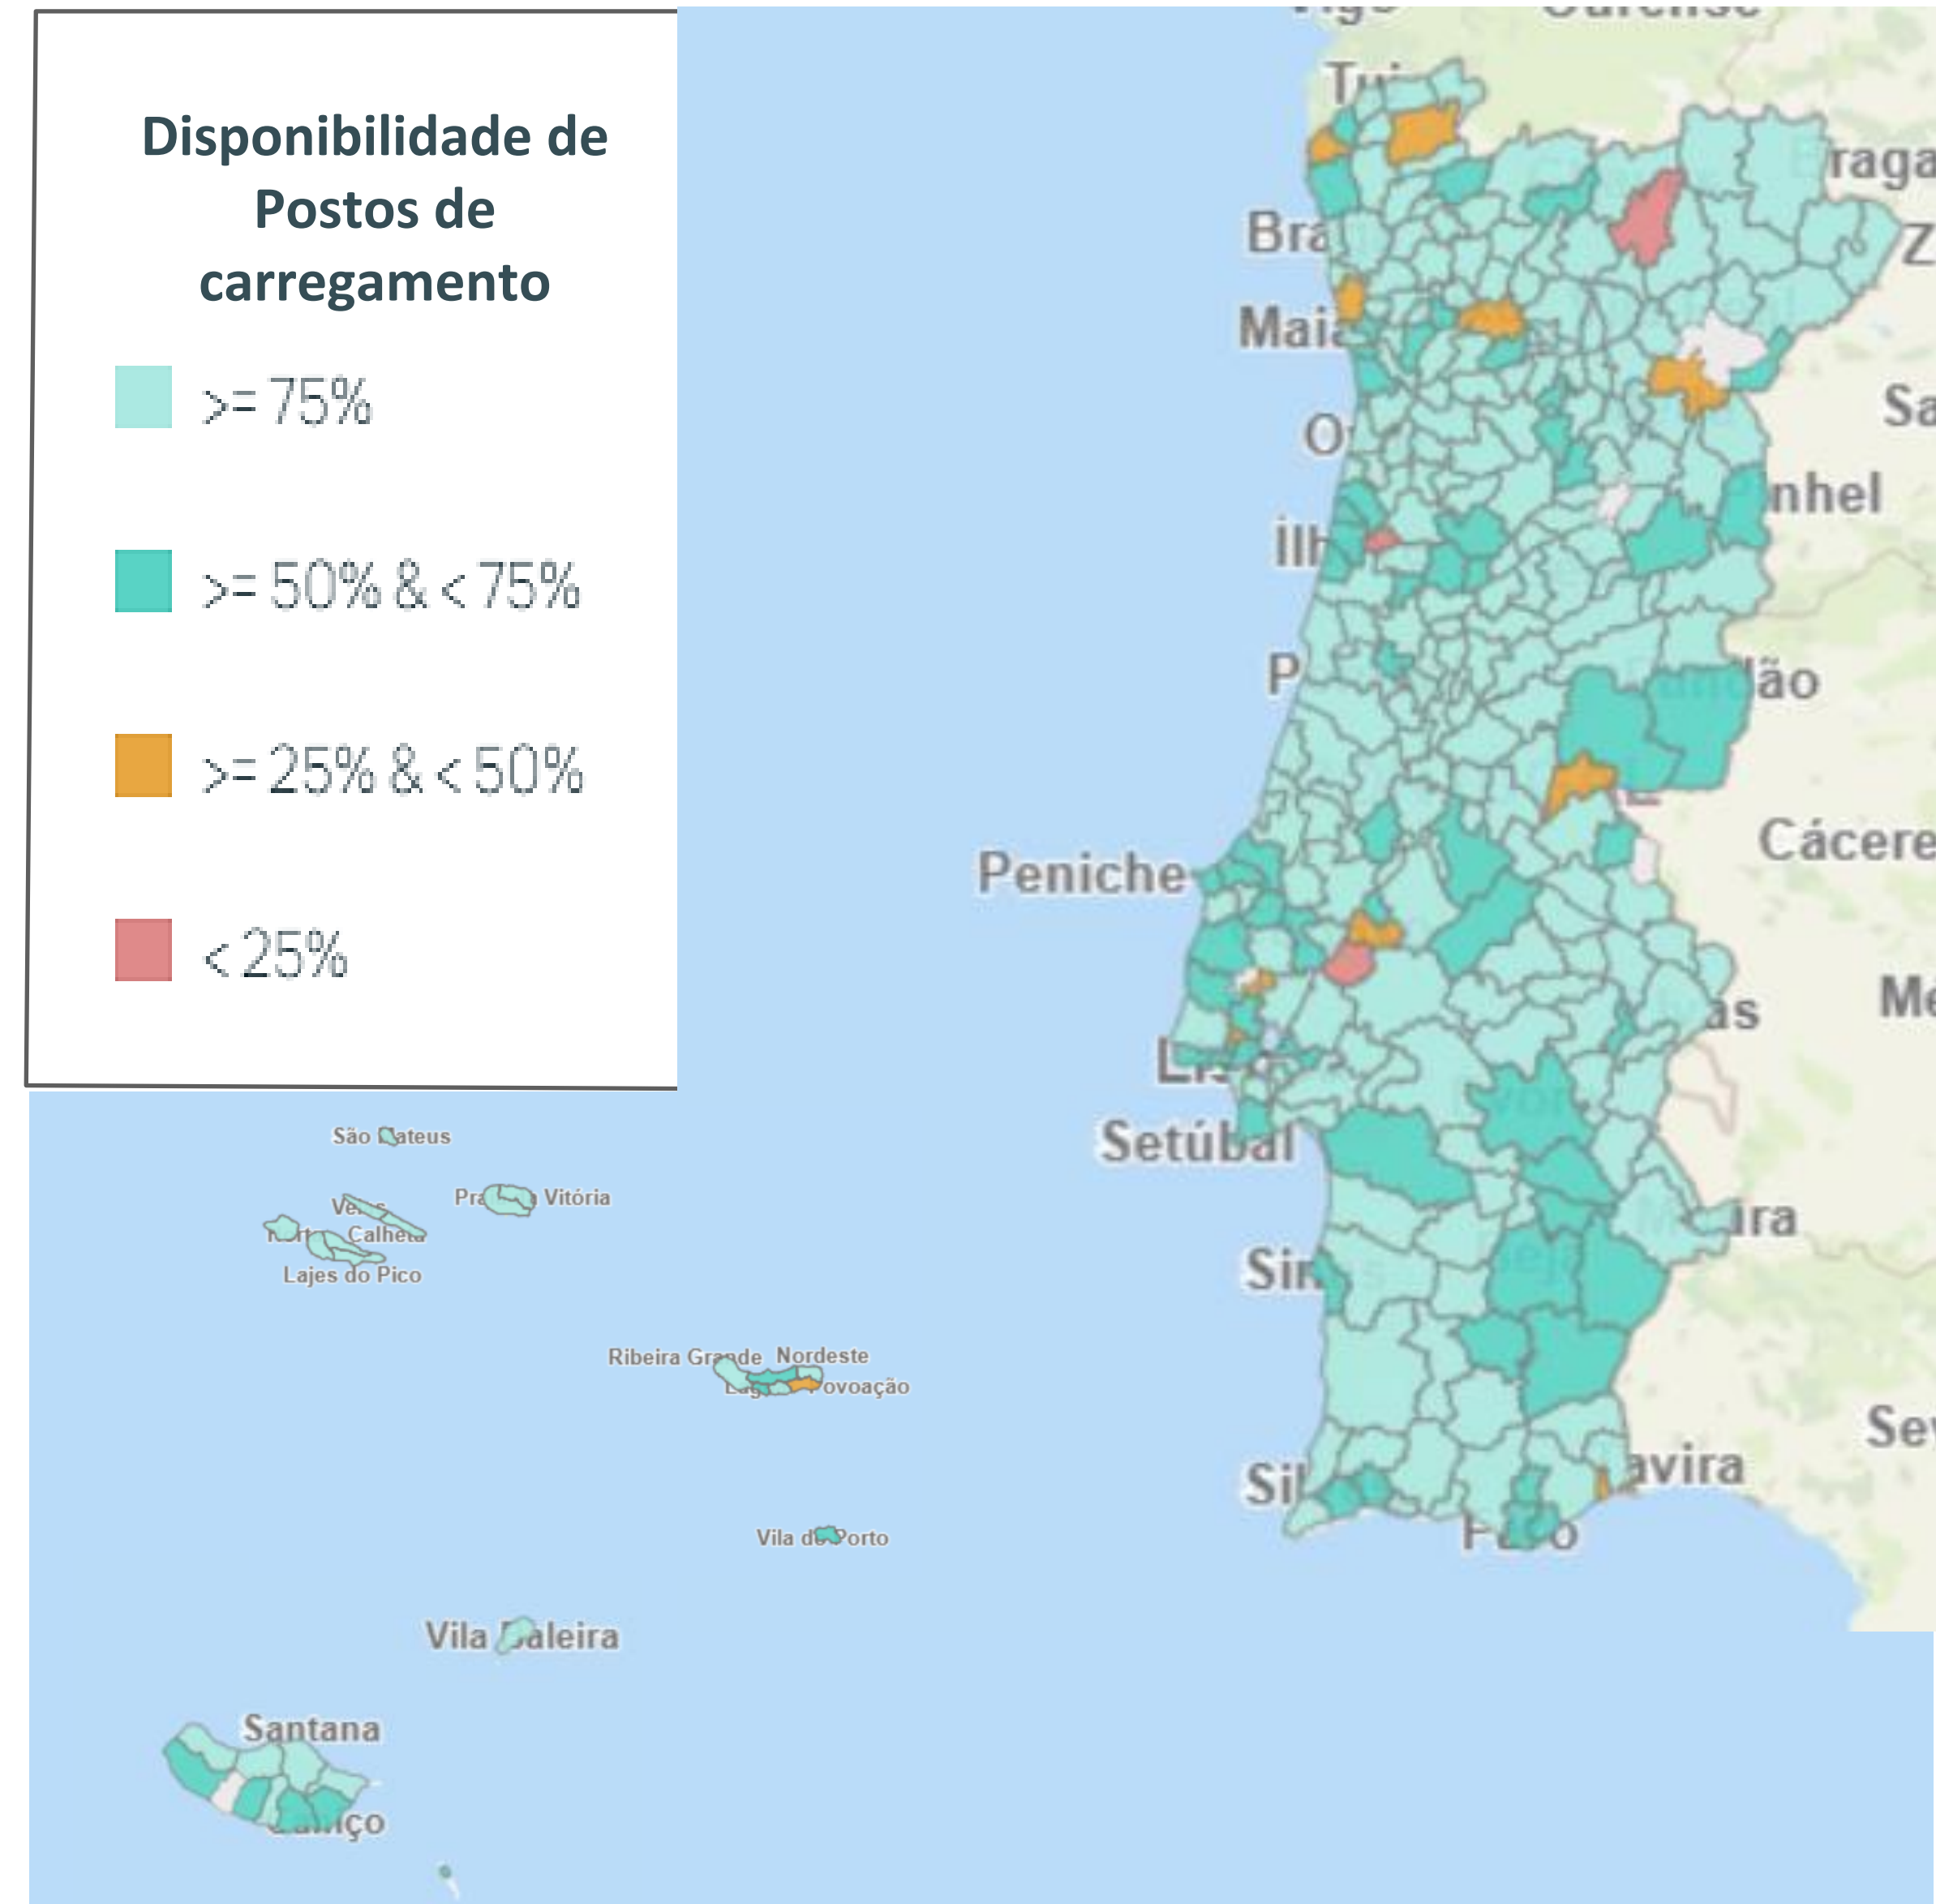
Disponibilidade de Postos de carregamento

>= 75%

>= 50% & < 75%

>= 25% & < 50%

< 25%

Tui
Bra
Maia
O
Ílh
P
Peniche
Setúbal
Sin
Sil
Faro
raga
Z
Sa
nhel
ão
Cácere
Me
as
ira
avira
Se

São Mateus
Pra Vitória
Calheta
Lajes do Pico
Ribeira Grande
Nordeste
ovoação
Vila do Porto
Vila aleira
Santana
iço